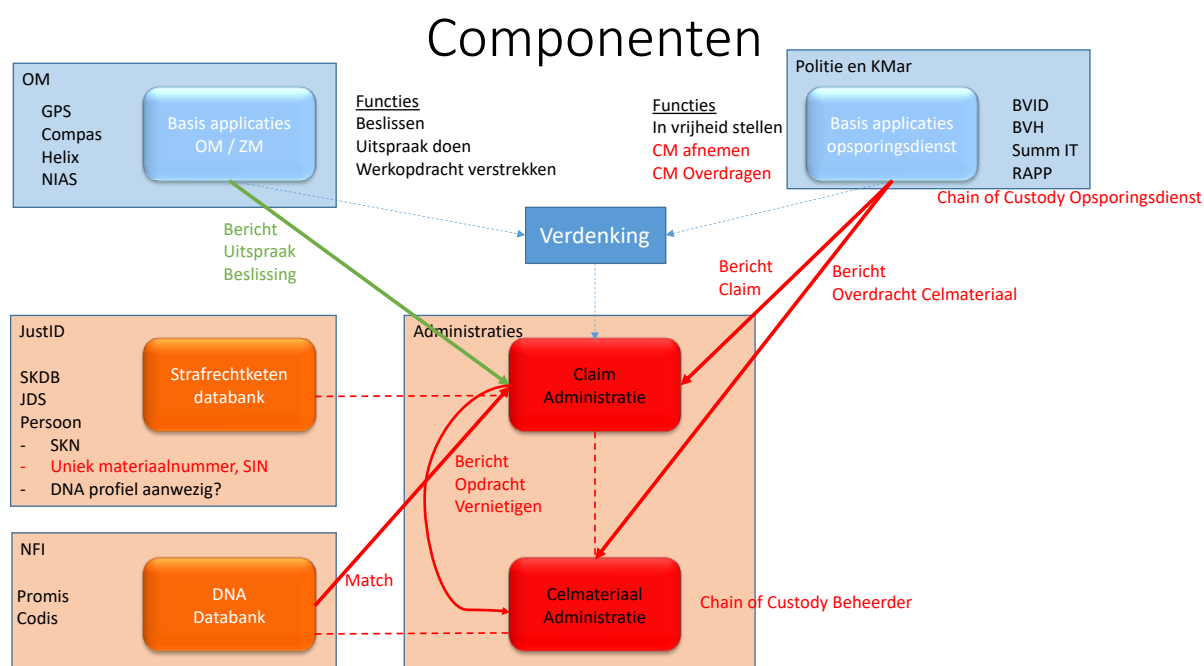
Componenten

OM
GPS
Compas
Helix
NIAS

Basis applicaties OM / ZM

Functies
Beslissen
Uitspraak doen
Werkopdracht verstrekken

Functies
In vrijheid stellen
CM afnemen
CM Overdragen

Politie en KMar

Basis applicaties opsporingsdienst

BVID
BVH
Summ IT
RAPP

Chain of Custody Opsporingsdienst

Verdenking

Bericht
Uitspraak
Beslissing

Bericht
Claim

Bericht
Overdracht Celmateriaal

JustID
SKDB
JDS
Persoon
- SKN
- Uniek materiaalnummer, SIN
- DNA profiel aanwezig?

Strafrechtketen databank

Administraties

Claim Administratie

Bericht
Opdracht
Vernietigen

NFI
Promis
Codis

DNA Databank

Match

Celmateriaal Administratie

Chain of Custody Beheerder